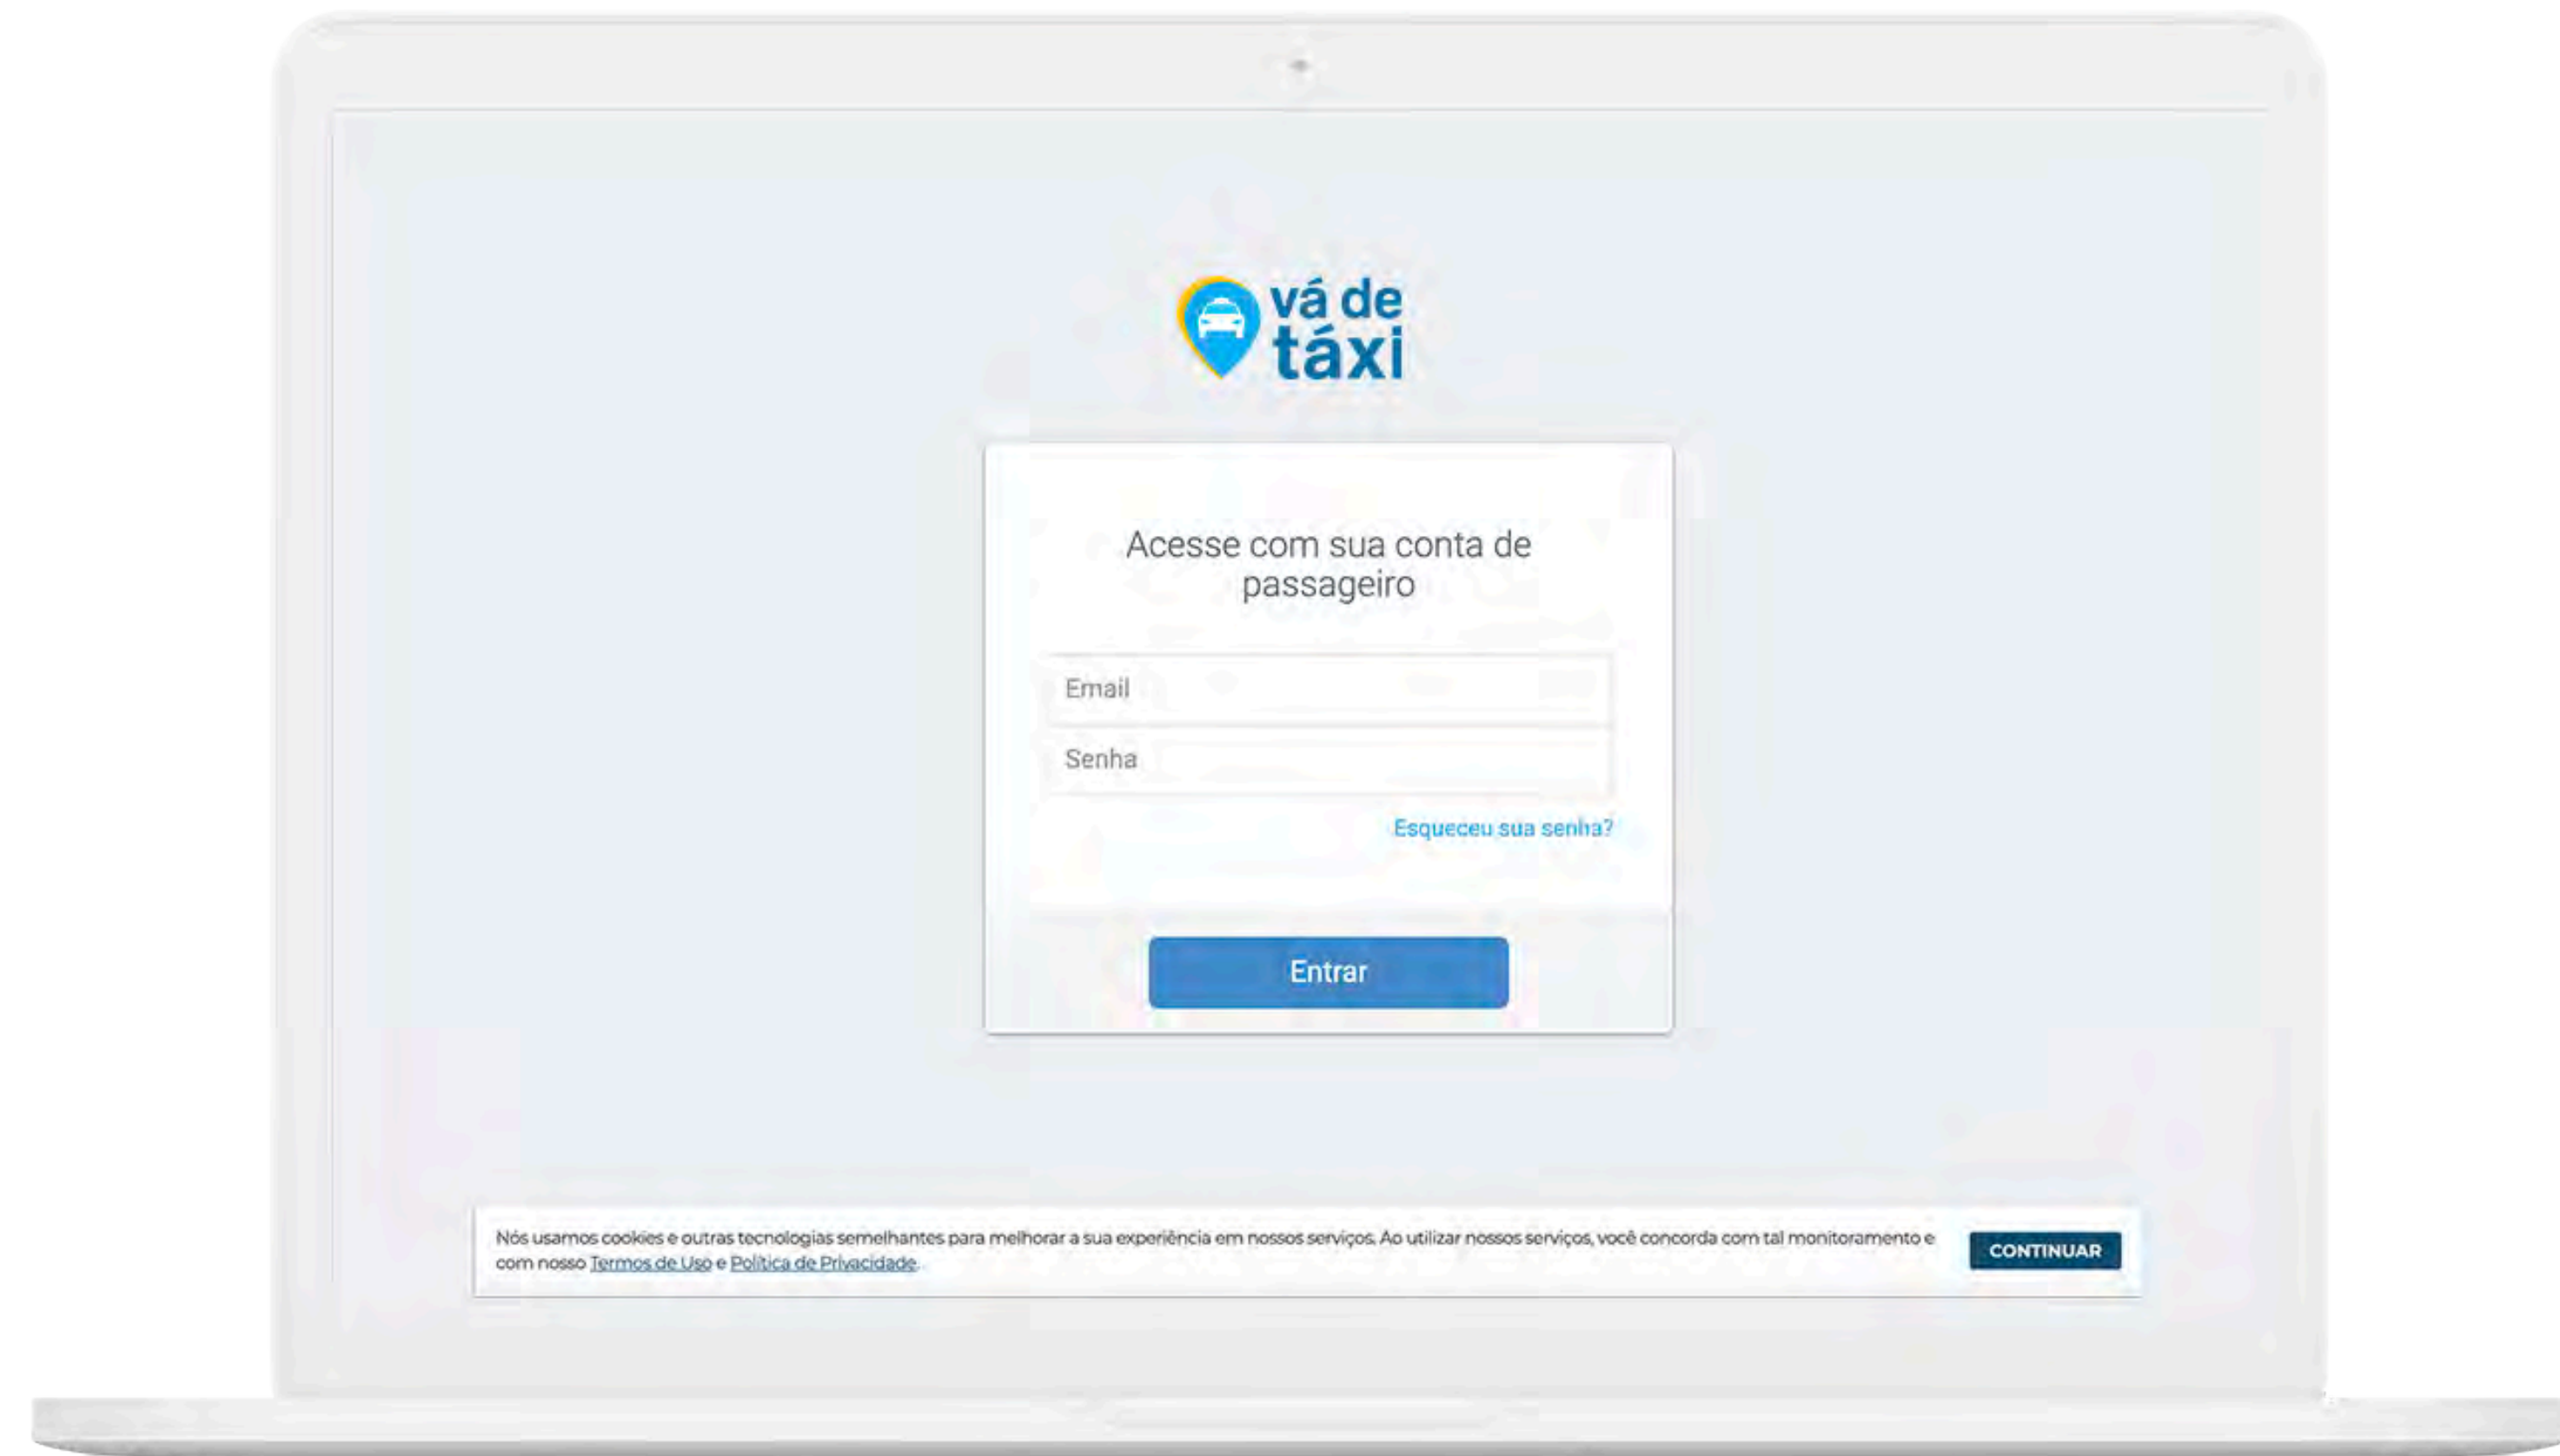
vá de táxi

Acesse com sua conta de passageiro

Email

Senha

Esqueceu sua senha?

Entrar

Nós usamos cookies e outras tecnologias semelhantes para melhorar a sua experiência em nossos serviços. Ao utilizar nossos serviços, você concorda com tal monitoramento e com nosso Termos de Uso e Política de Privacidade.

CONTINUAR